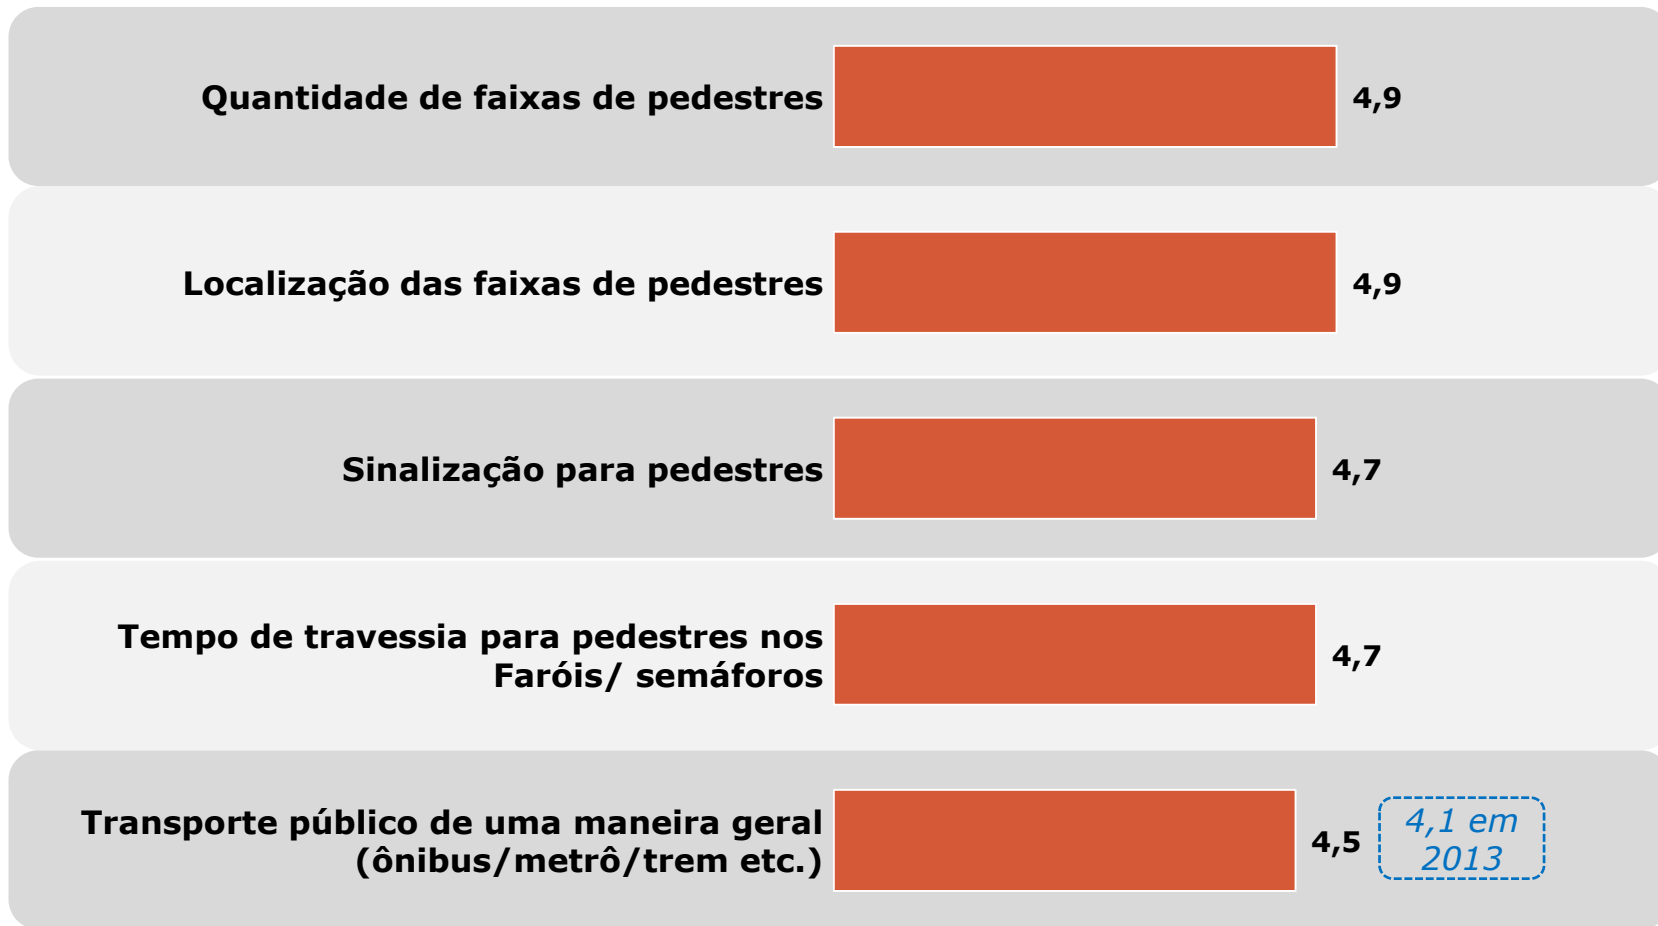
Quantidade de faixas de pedestres 4,9

Localização das faixas de pedestres 4,9

Sinalização para pedestres 4,7

Tempo de travessia para pedestres nos Faróis/ semáforos 4,7

Transporte público de uma maneira geral (ônibus/metrô/trem etc.) 4,5

4,1 em 2013